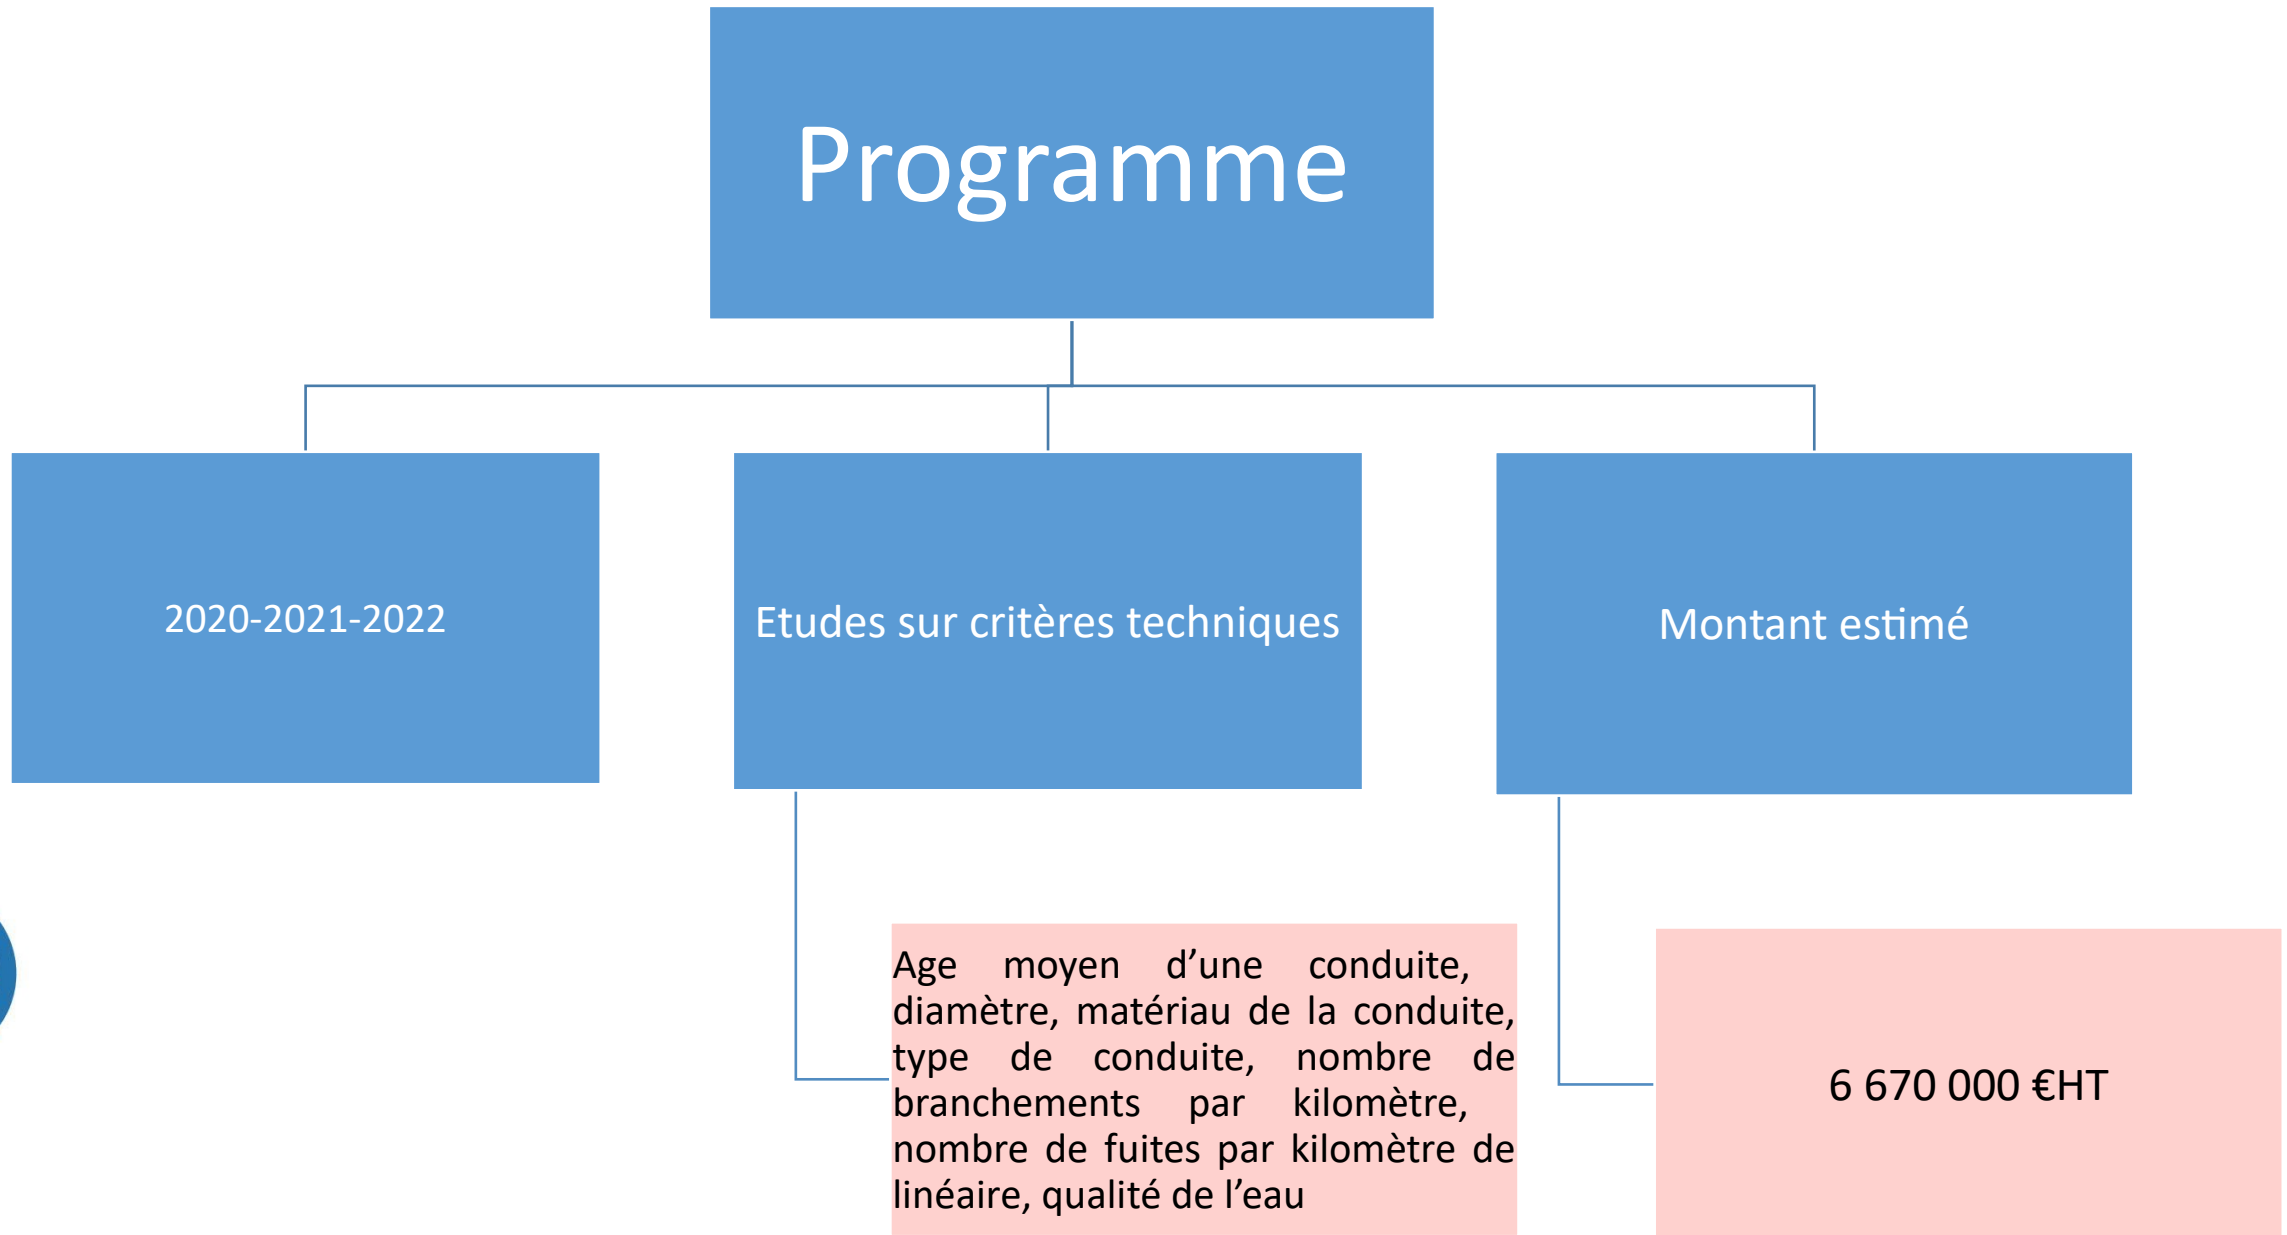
Programme

2020-2021-2022

Etudes sur critères techniques

Montant estimé

Age moyen d’une conduite, diamètre, matériau de la conduite, type de conduite, nombre de branchements par kilomètre, nombre de fuites par kilomètre de linéaire, qualité de l’eau

6 670 000 €HT